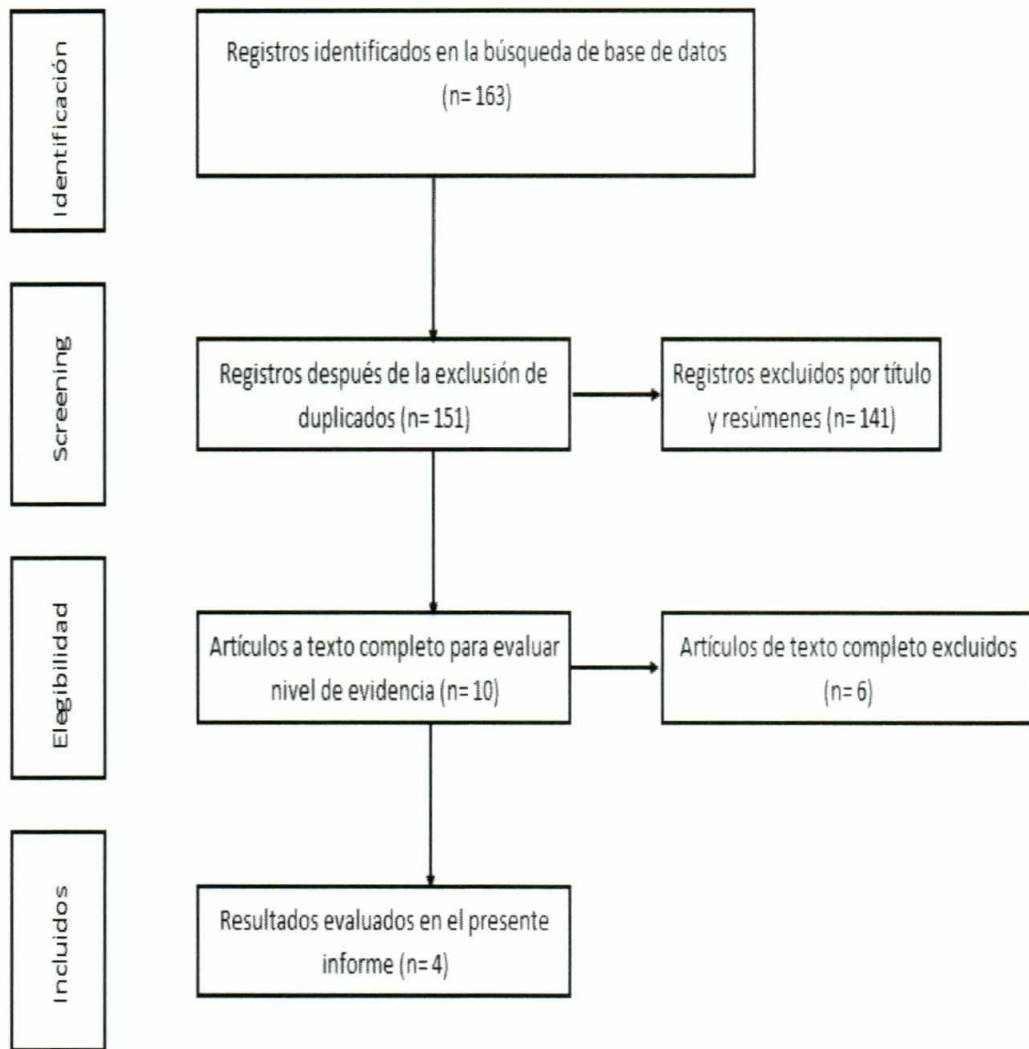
Identificación

Registros identificados en la búsqueda de base de datos (n= 163)

Screening

Registros después de la exclusión de duplicados (n= 151)

Registros excluidos por título y resúmenes (n= 141)

Elegibilidad

Artículos a texto completo para evaluar nivel de evidencia (n= 10)

Artículos de texto completo excluidos (n= 6)

Incluidos

Resultados evaluados en el presente informe (n= 4)